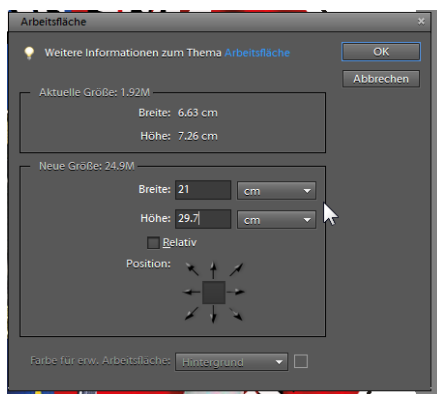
Arbeitsfläche

Weitere Informationen zum Thema Arbeitsfläche

OK

Abbrechen

Aktuelle Größe: 1,92M

Breite: 6.63 cm

Höhe: 7.26 cm

Neue Größe: 24,9M

Breite: 21 cm

Höhe: 29.7 cm

Relativ

Position:

Farbe für erw. Arbeitsfläche: Hintergrund